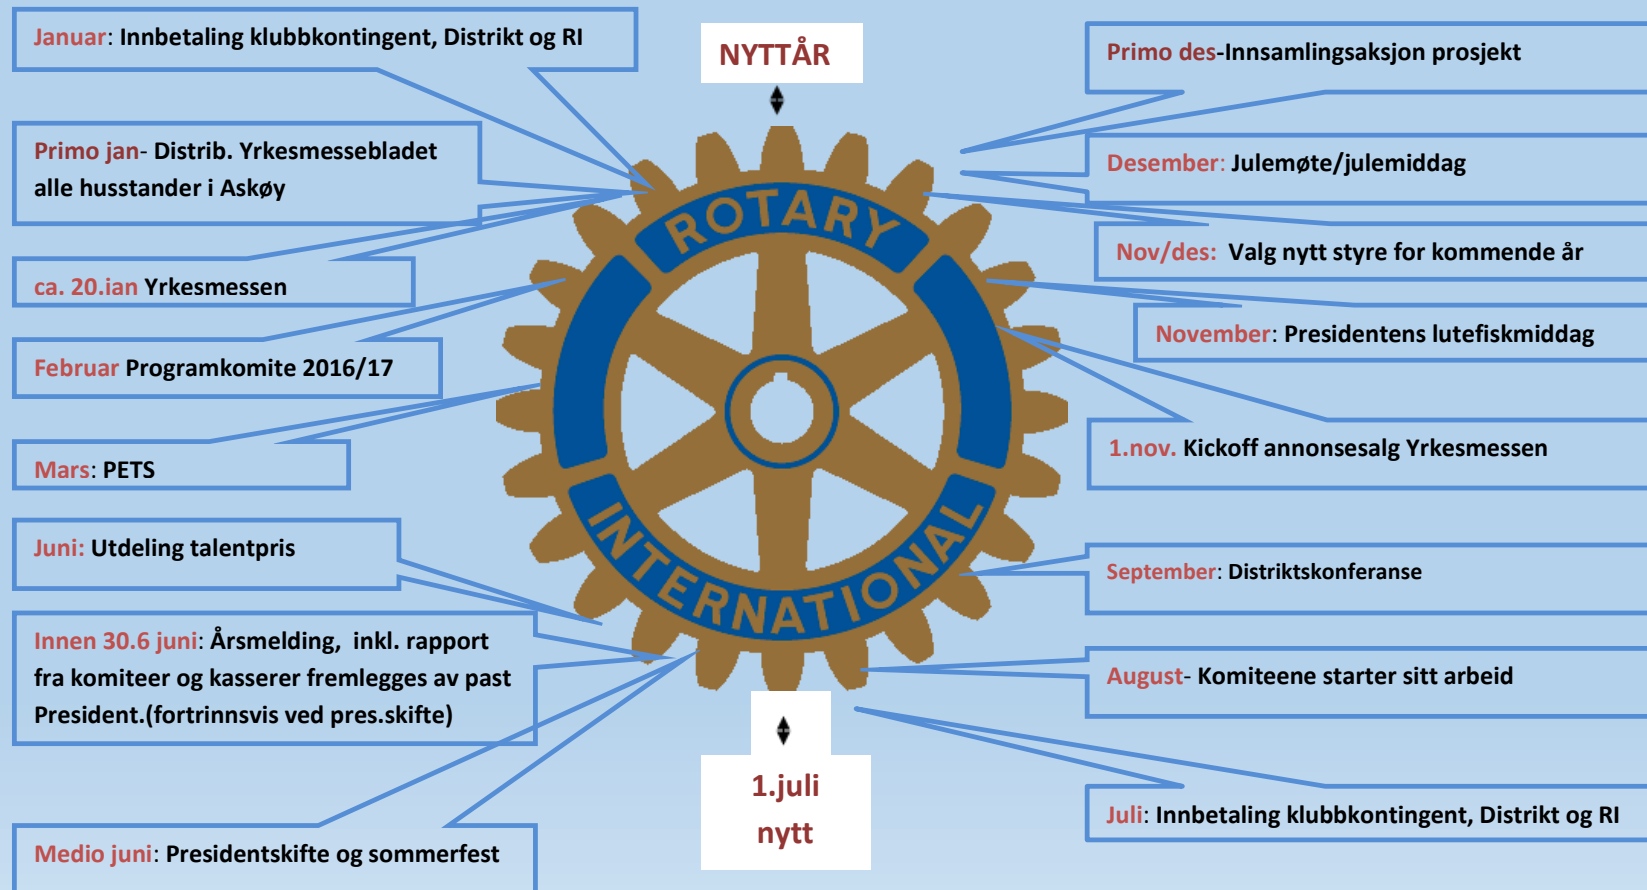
Januar: Innbetaling klubbkontingent, Distrikt og RI

NYTTÅR

Primo des-Innsamlingsaksjon prosjekt

Primo jan- Distrib. Yrkesmessebladet alle husstander i Askøy

Desember: Julemøte/julemiddag

ROTARY

Nov/des: Valg nytt styre for kommende år

ca. 20.jan Yrkesmessen

November: Presidentens lutefiskmiddag

Februar Programkomite 2016/17

Mars: PETS

1.nov. Kickoff annonsesalg Yrkesmessen

Juni: Utdeling talentpris

INTERNATIONAL

September: Distriktskonferanse

Innen 30.6 juni: Årsmelding, inkl. rapport fra komiteer og kasserer fremlegges av past President.(fortrinnsvis ved pres.skifte)

August- Komiteene starter sitt arbeid

1.juli nytt

Juli: Innbetaling klubbkontingent, Distrikt og RI

Medio juni: Presidentskifte og sommerfest